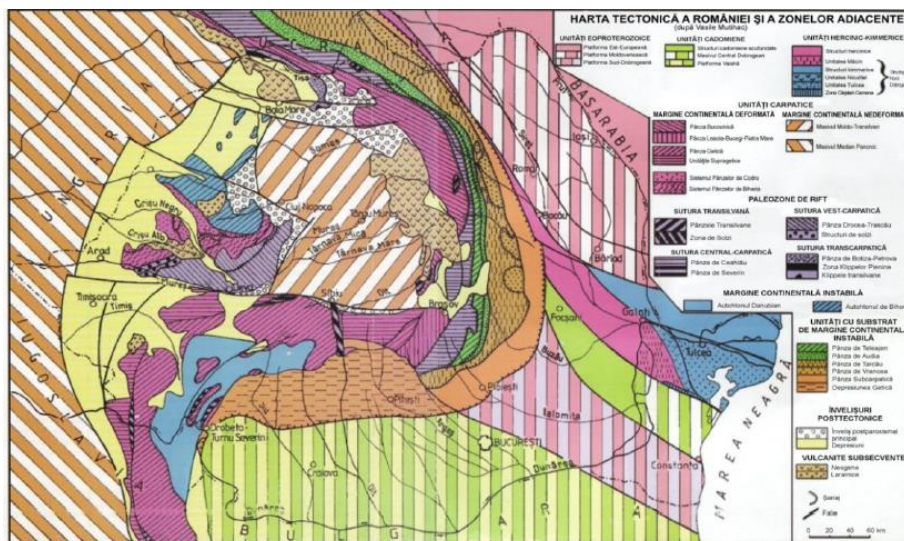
HARTA TECTONICĂ A ROMÂNIEI ŞI A ZONELOR ADIACENTE
(după Vasile Mutihac)

UNITĂŢI EOPROTEROZOICE
Platforma Est-Europeană
Platforma Moldovenească
Platforma Sud-Dobrogeană

UNITĂŢI CADOMIENE
Structuri cadomiene acufundate
Masivul Central Dobrogean
Platforma Valahă

UNITĂŢI HERCINIC-KIMMERICE
Structuri hercinice
Unitatea Măcin
Structuri kimmerice
Unitatea Niculitel
Unitatea Tulcea
Zona Glejen-Camena

UNITĂŢI CARPATICE
MARGINE CONTINENTALĂ DEFORMATĂ
Pânza Bucovinică
Pânza Leaota-Bucegi-Piatra Mare
Pânza Getică
Unităţile Supragetice
Sistemul Pânzelor de Codru
Sistemul Pânzelor de Bihoria

MARGINE CONTINENTALĂ NEDEFORMATĂ
Masivul Moldo-Transilvan
Masivul Median Panonic

PALEOZONE DE RIFT
SUTURA TRANSILVANĂ
Pânzele Transilvane
Zona de Sutură

SUTURA VEST-CARPATICĂ
Pânza Drocea-Trascău
Structuri de sutură

SUTURA CENTRAL-CARPATICĂ
Pânza de Ceahlău
Pânza de Severin

SUTURA TRANSCARPATICĂ
Pânza de Botiza-Petrova
Zona Klippelor Pienine
Klippele transilvane

MARGINE CONTINENTALĂ INSTABILĂ
Autohtonul Danubian
Autohtonul de Bihor

UNITĂŢI CU SUBSTRAT DE MARGINE CONTINENTALĂ INSTABILĂ
Pânza de Teleajen
Pânza de Audia
Pânza de Tarcău
Pânza de Vrancea
Pânza Subcarpatică
Depresiunea Getică

ÎNVELIŞURI POSTTECTONICE
Învelişul postparoxismal principal
Depresiuni

VULCANITE SUBSECVENTE
Neogene
Laramice

Sariaj
Falie
0 20 40 60 km

UNGARIA
IUGOSLAVIA
BASARABIA
BULGARIA
MAREA NEAGRĂ
Tisa
Baia Mare
Someş
Cluj Napoca
Crişu Negru
Crişu Alb
Arad
Mureş
Târgu Mureş
Târnava Mică
Târnava Mare
Timişoara
Timiş
Sibiu
Braşov
Olt
Siret
Prut
Iaşi
Roman
Bacău
Bârlad
Focşani
Galaţi
Tulcea
Buzău
Ploieşti
Ialomiţa
Piteşti
Argeş
BUCUREŞTI
Drobeta-Turnu Severin
Craiova
Dunărea
Constanţa
Jiu